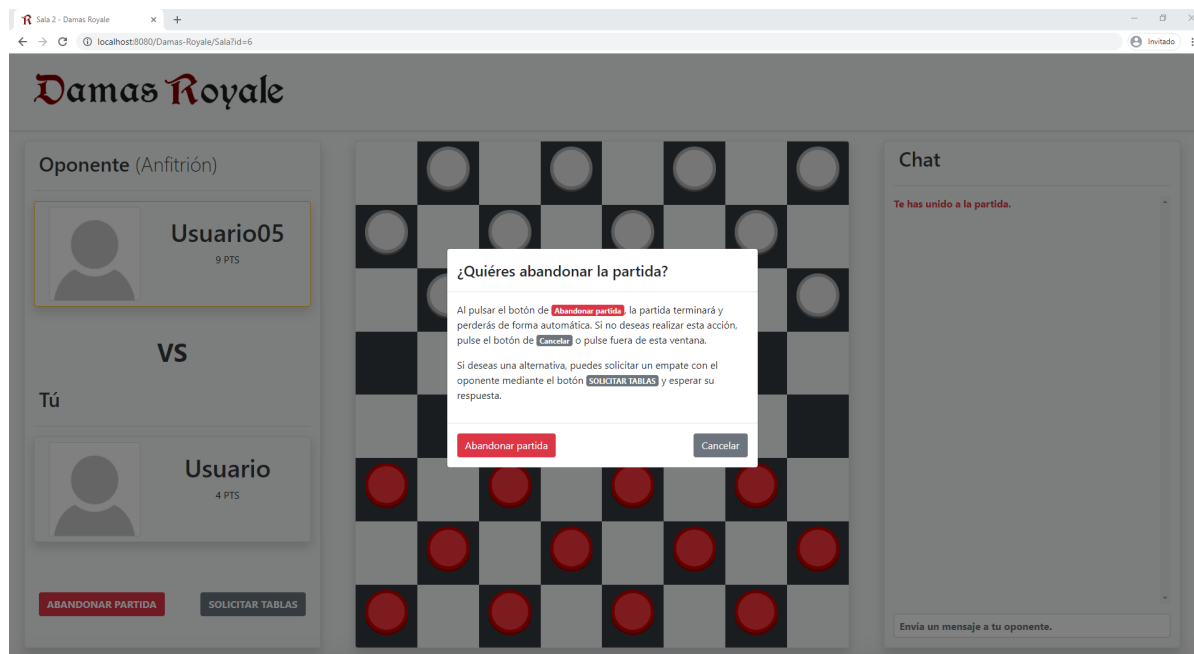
Sala 2 - Damas Royale
localhost:8080/Damas-Royale/Sala?id=6
Invitado

Damas Royale

Oponente (Anfitrión)

Usuario05
9 PTS

VS

Tú

Usuario
4 PTS

ABANDONAR PARTIDA
SOLICITAR TABLAS

¿Quiéres abandonar la partida?

Al pulsar el botón de Abandonar partida, la partida terminará y perderás de forma automática. Si no deseas realizar esta acción, pulse el botón de Cancelar o pulse fuera de esta ventana.

Si deseas una alternativa, puedes solicitar un empate con el oponente mediante el botón SOLICITAR TABLAS y esperar su respuesta.

Abandonar partida
Cancelar

Chat

Te has unido a la partida.

Envía un mensaje a tu oponente.